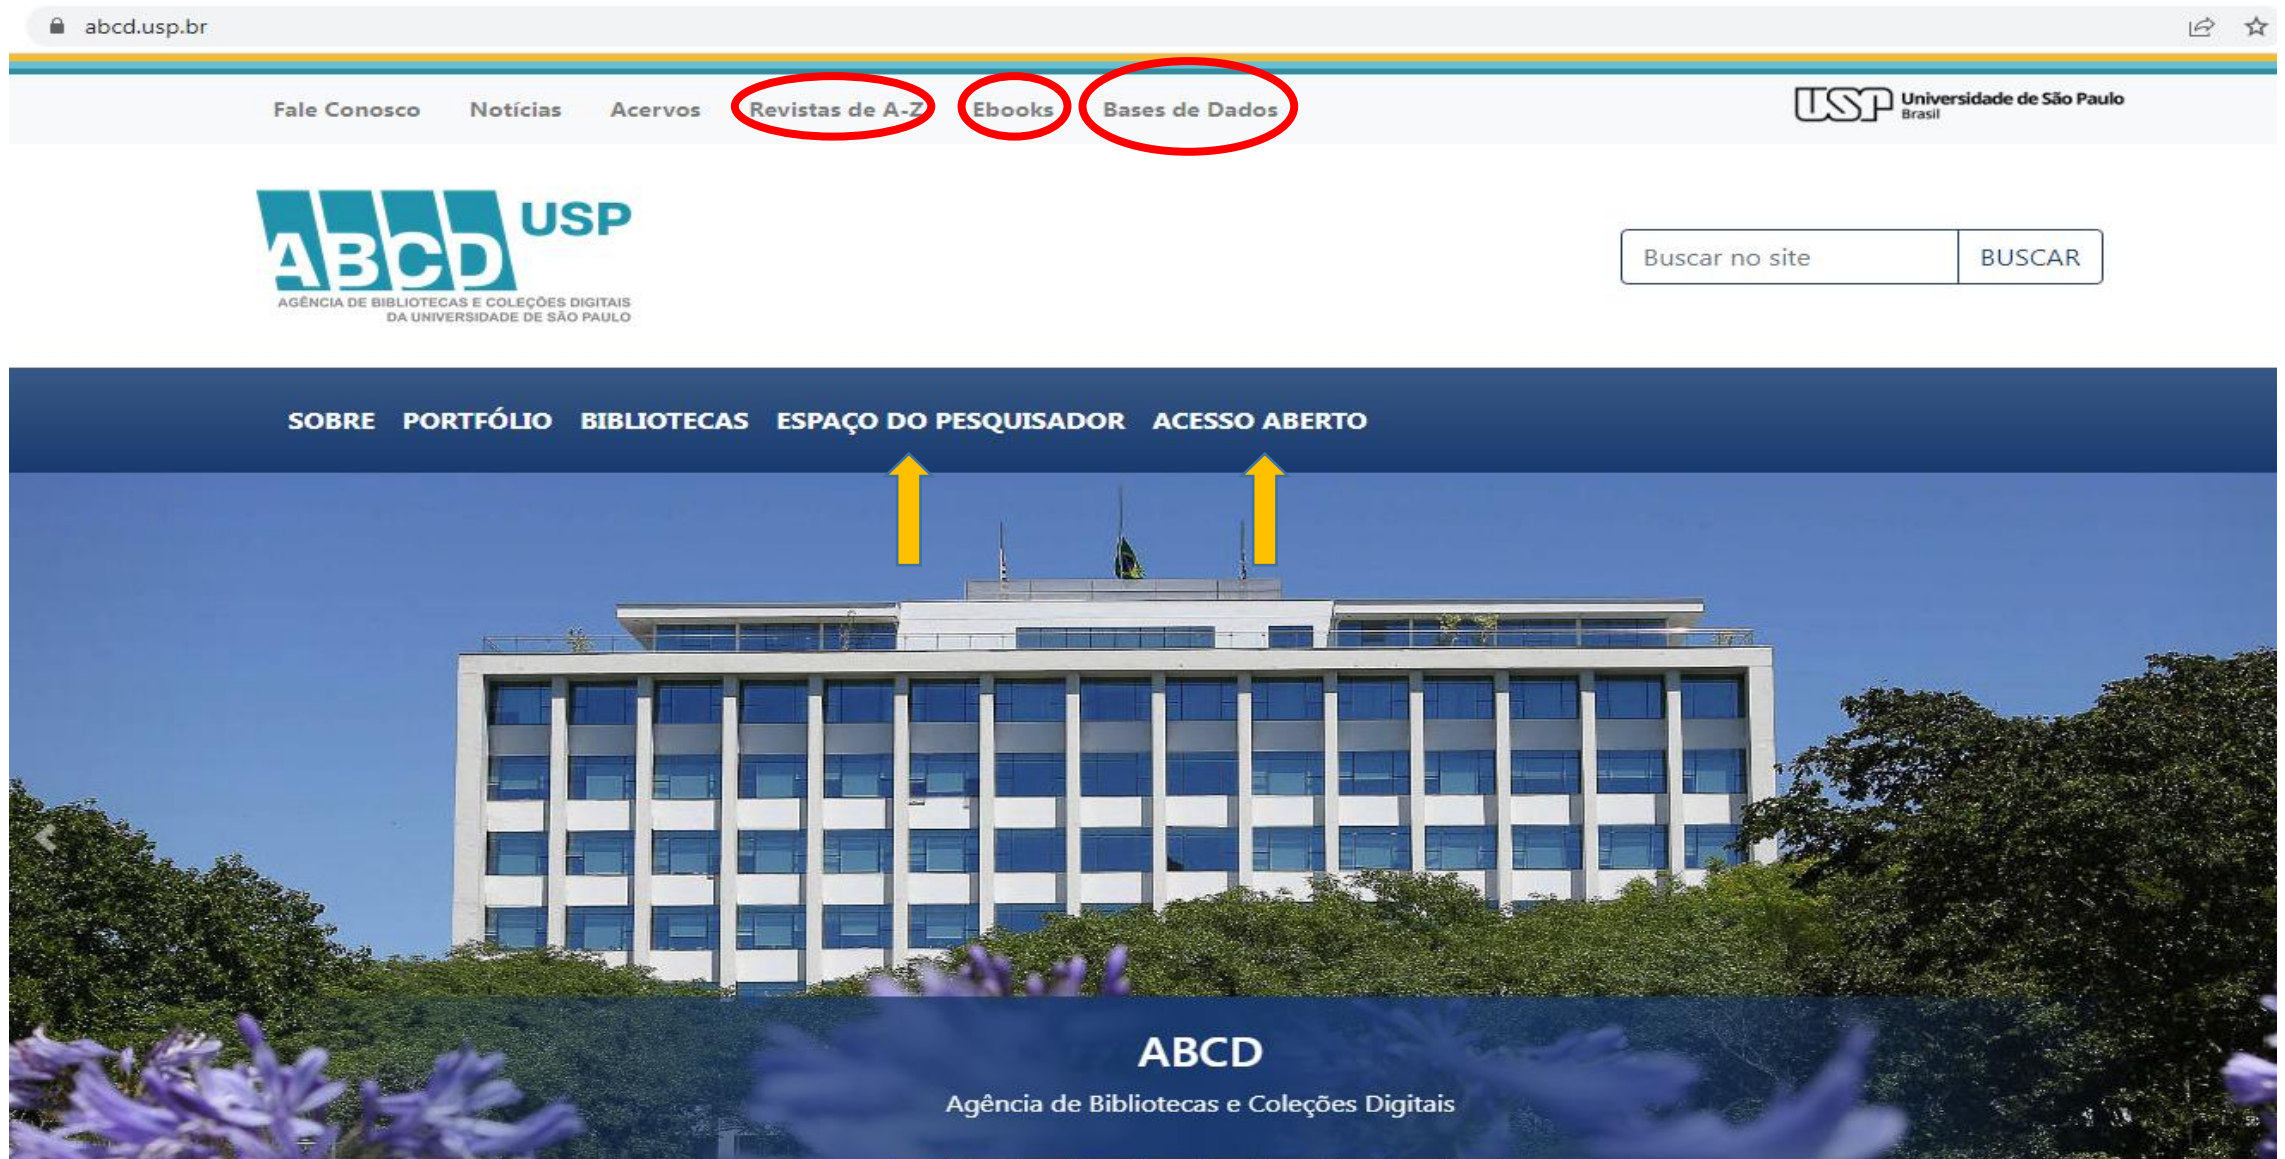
abcd.usp.br

Fale Conosco Notícias Acervos Revistas de A-Z Ebooks Bases de Dados

USP Universidade de São Paulo Brasil

ABCD USP
AGÊNCIA DE BIBLIOTECAS E COLEÇÕES DIGITAIS DA UNIVERSIDADE DE SÃO PAULO

Buscar no site BUSCAR

SOBRE PORTFÓLIO BIBLIOTECAS ESPAÇO DO PESQUISADOR ACESSO ABERTO

ABCD
Agência de Bibliotecas e Coleções Digitais